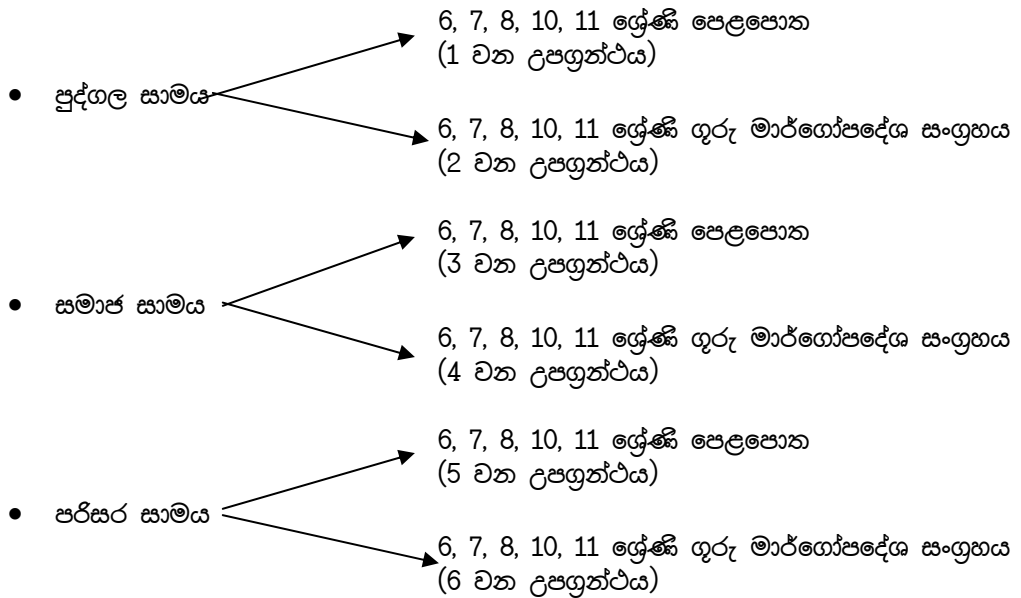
- පුද්ගල සාමය

6, 7, 8, 10, 11 ශ්‍රේණි පෙළපොත
(1 වන උපග්‍රන්ථය)

6, 7, 8, 10, 11 ශ්‍රේණි ගුරු මාර්ගෝපදේශ සංග්‍රහය
(2 වන උපග්‍රන්ථය)

- සමාජ සාමය

6, 7, 8, 10, 11 ශ්‍රේණි පෙළපොත
(3 වන උපග්‍රන්ථය)

6, 7, 8, 10, 11 ශ්‍රේණි ගුරු මාර්ගෝපදේශ සංග්‍රහය
(4 වන උපග්‍රන්ථය)

- පරිසර සාමය

6, 7, 8, 10, 11 ශ්‍රේණි පෙළපොත
(5 වන උපග්‍රන්ථය)

6, 7, 8, 10, 11 ශ්‍රේණි ගුරු මාර්ගෝපදේශ සංග්‍රහය
(6 වන උපග්‍රන්ථය)